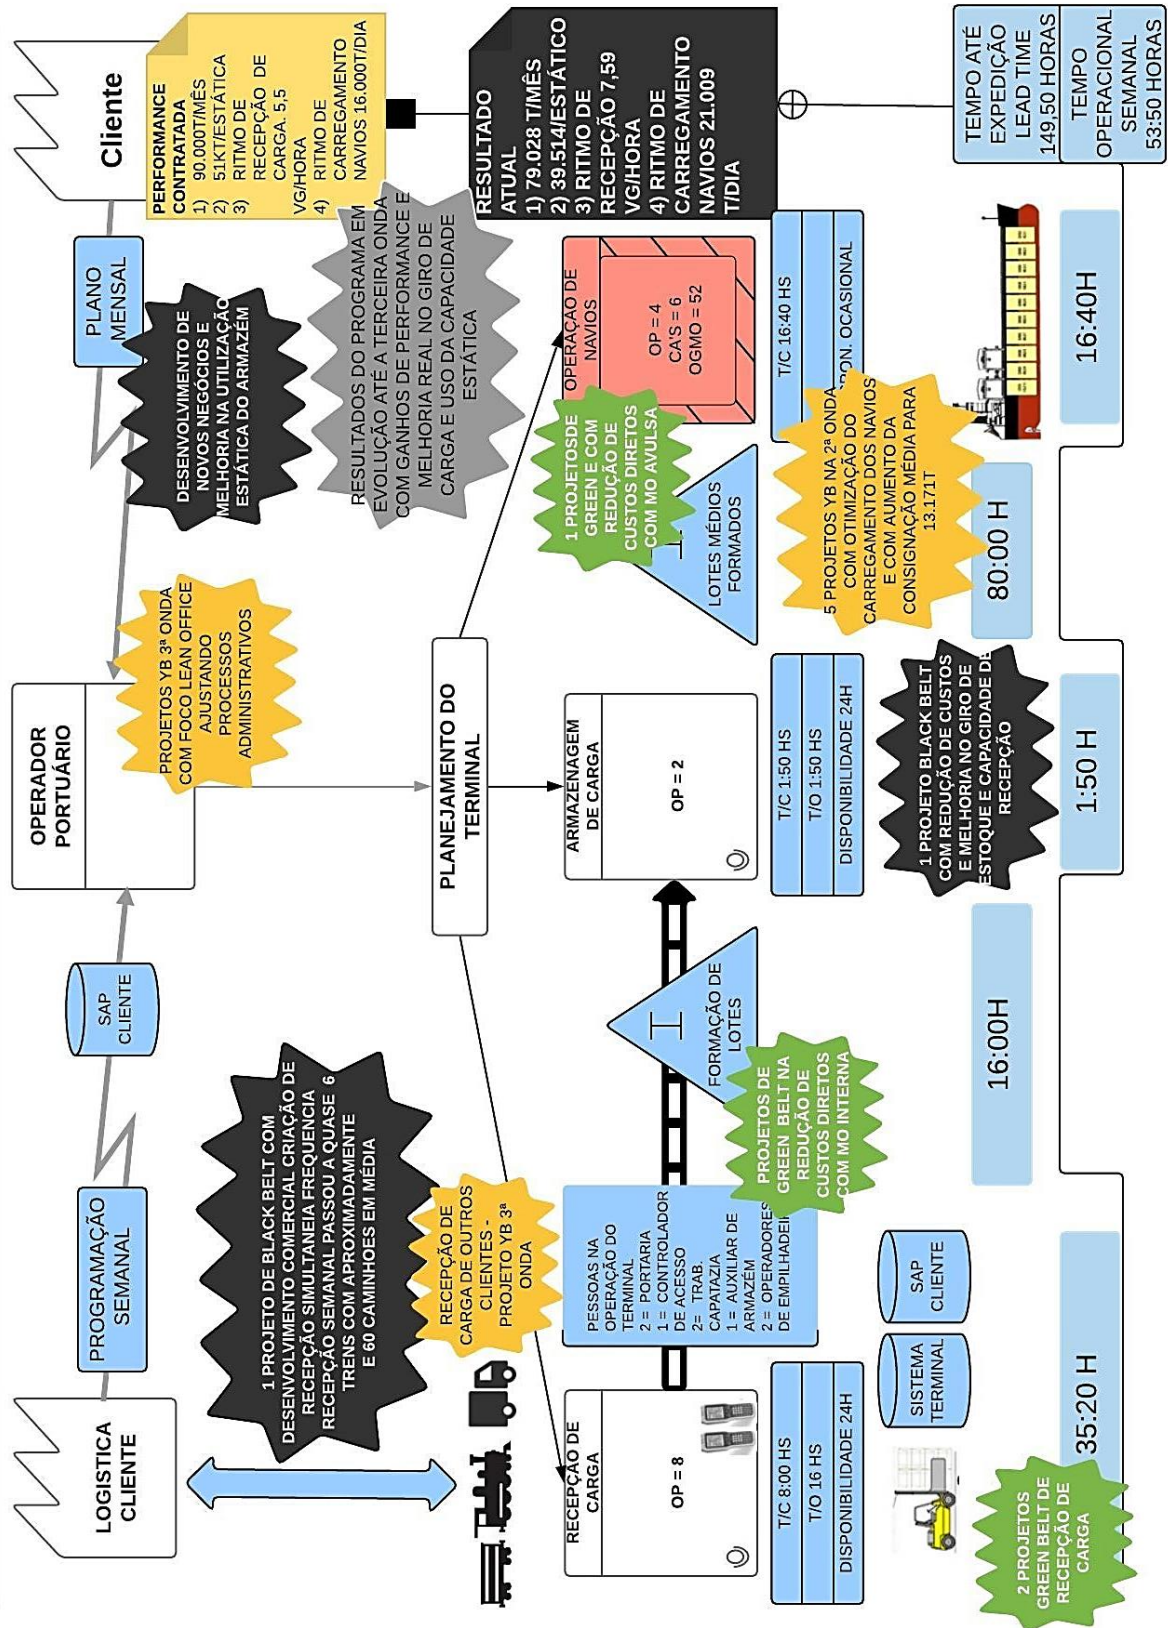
Cliente

PERFORMANCE CONTRATADA
1) 90.000T/MÊS
2) 51KT/ESTÁTICA
3) RITMO DE RECEPÇÃO DE CARGA. 5,5 VG/HORA
4) RITMO DE CARREGAMENTO NAVIOS 16.000T/DIA

RESULTADO ATUAL
1) 79.028 T/MÊS
2) 39.514/ESTÁTICO
3) RITMO DE RECEPÇÃO 7,59 VG/HORA
4) RITMO DE CARREGAMENTO NAVIOS 21.009 T/DIA

TEMPO ATÉ EXPEDIÇÃO LEAD TIME 149,50 HORAS

TEMPO OPERACIONAL SEMANAL 53:50 HORAS

PLANO MENSAL

DESENVOLVIMENTO DE NOVOS NEGÓCIOS E MELHORIA NA UTILIZAÇÃO ESTÁTICA DO ARMAZÉM

RESULTADOS DO PROGRAMA EM EVOLUÇÃO ATÉ A TERCEIRA ONDA COM GANHOS DE PERFORMANCE E MELHORIA REAL NO GIRO DE CARGA E USO DA CAPACIDADE ESTÁTICA

OPERAÇÃO DE NAVIOS
OP = 4
CA'S = 6
OGMO = 52

T/C 16:40 HS
CON. OCASIONAL

1 PROJETOSDE GREEN E COM REDUÇÃO DE CUSTOS DIRETOS COM MO AVULSA

LOTES MÉDIOS FORMADOS

5 PROJETOS YB NA 2ª ONDA COM OTIMIZAÇÃO DO CARREGAMENTO DOS NAVIOS E COM AUMENTO DA CONSIGNAÇÃO MÉDIA PARA 13.171T

16:40H

80:00 H

OPERADOR PORTUÁRIO

PROJETOS YB 3ª ONDA COM FOCO LEAN OFFICE AJUSTANDO PROCESSOS ADMINISTRATIVOS

PLANEJAMENTO DO TERMINAL

ARMAZENAGEM DE CARGA
OP = 2

T/C 1:50 HS
T/O 1:50 HS
DISPONIBILIDADE 24H

1 PROJETO BLACK BELT COM REDUÇÃO DE CUSTOS E MELHORIA NO GIRO DE ESTOQUE E CAPACIDADE DE RECEPÇÃO

1:50 H

SAP CLIENTE

FORMAÇÃO DE LOTES

16:00H

PROJETOS DE GREEN BELT NA REDUÇÃO DE CUSTOS DIRETOS COM MO INTERNA

PROGRAMAÇÃO SEMANAL

1 PROJETO DE BLACK BELT COM DESENVOLVIMENTO COMERCIAL CRIAÇÃO DE RECEPÇÃO SIMULTANEIA FREQUENCIA RECEPÇÃO SEMANAL PASSOU A QUASE 6 TRENS COM APROXIMADAMENTE E 60 CAMINHOES EM MÉDIA

RECEPÇÃO DE CARGA DE OUTROS CLIENTES - PROJETO YB 3ª ONDA

PESSOAS NA OPERAÇÃO DO TERMINAL
2 = PORTARIA
1 = CONTROLADOR DE ACESSO
2= TRAB. CAPATAZIA
1 = AUXILIAR DE ARMAZÉM
2 = OPERADORES DE EMPILHADEI

SAP CLIENTE

SISTEMA TERMINAL

LOGISTICA CLIENTE

RECEPÇÃO DE CARGA
OP = 8

T/C 8:00 HS
T/O 16 HS
DISPONIBILIDADE 24H

35:20 H

2 PROJETOS GREEN BELT DE RECEPÇÃO DE CARGA